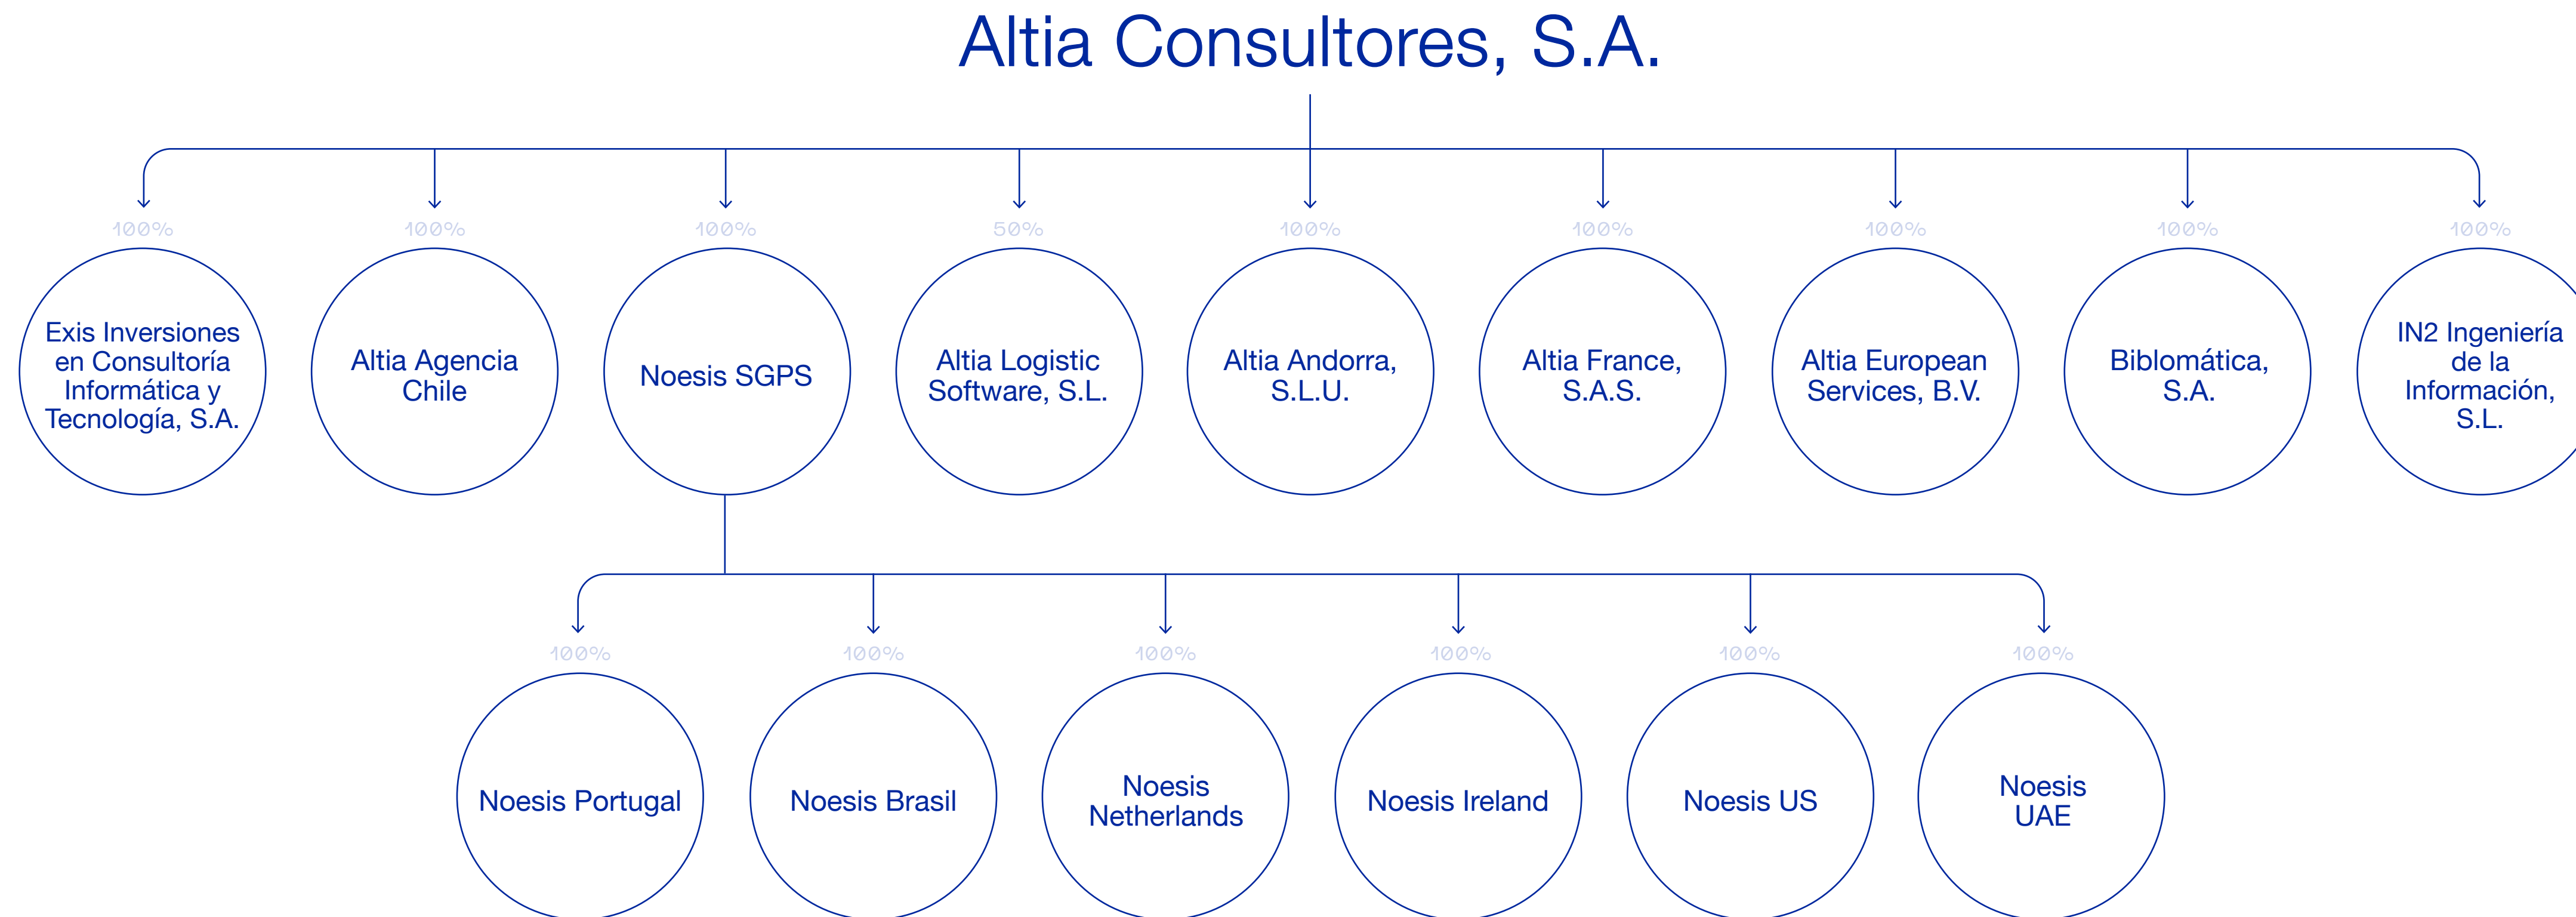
Altia Consultores, S.A.

100%
Exis Inversiones en Consultoría Informática y Tecnología, S.A.

100%
Altia Agencia Chile

100%
Noesis SGPS

50%
Altia Logistic Software, S.L.

100%
Altia Andorra, S.L.U.

100%
Altia France, S.A.S.

100%
Altia European Services, B.V.

100%
Biblomática, S.A.

100%
IN2 Ingeniería de la Información, S.L.

100%
Noesis Portugal

100%
Noesis Brasil

100%
Noesis Netherlands

100%
Noesis Ireland

100%
Noesis US

100%
Noesis UAE